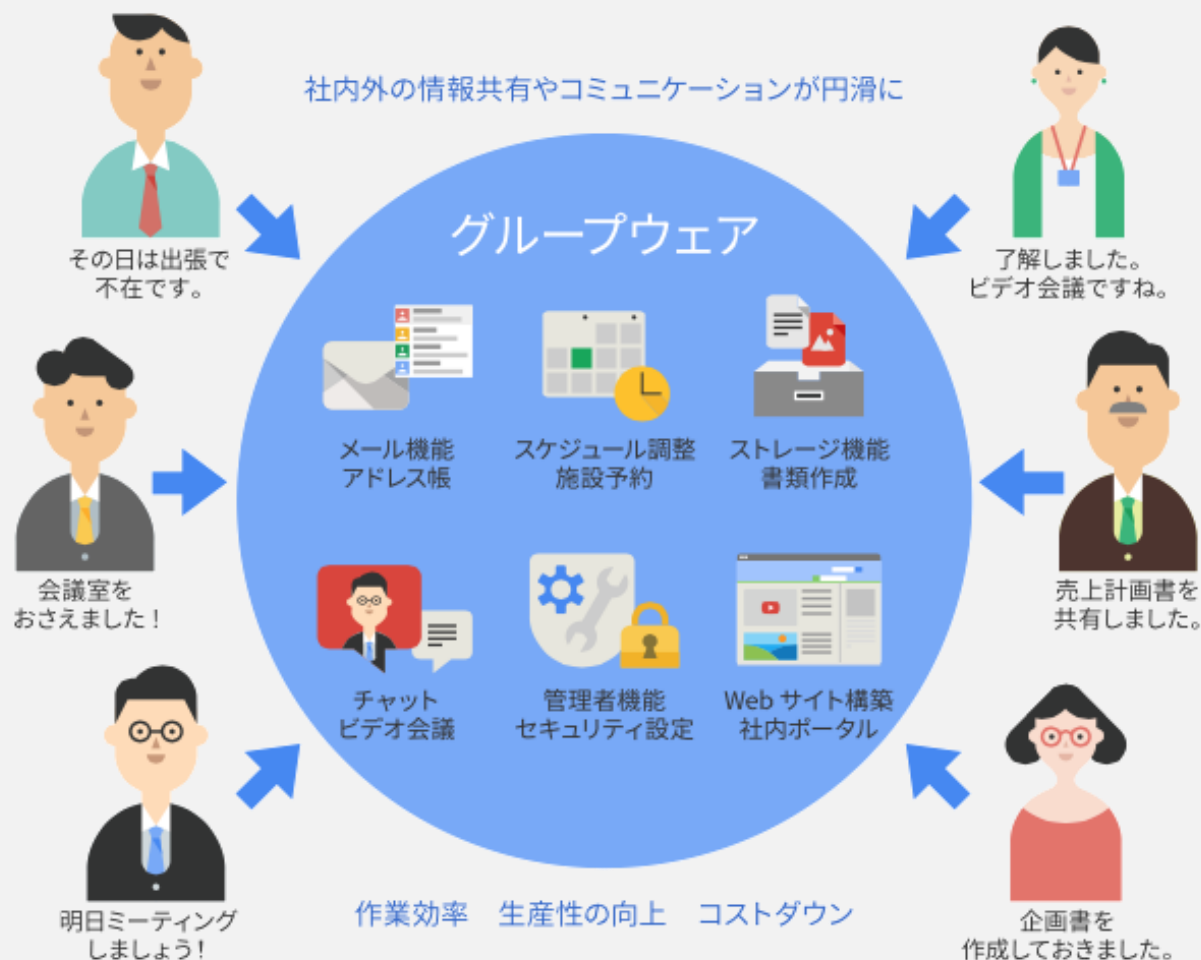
社内外の情報共有やコミュニケーションが円滑に

その日は出張で
不在です。

了解しました。
ビデオ会議ですね。

グループウェア

メール機能
アドレス帳

スケジュール調整
施設予約

ストレージ機能
書類作成

会議室を
おさえました！

売上計画書を
共有しました。

チャット
ビデオ会議

管理者機能
セキュリティ設定

Web サイト構築
社内ポータル

明日ミーティング
しましょう！

企画書を
作成しておきました。

作業効率　生産性の向上　コストダウン